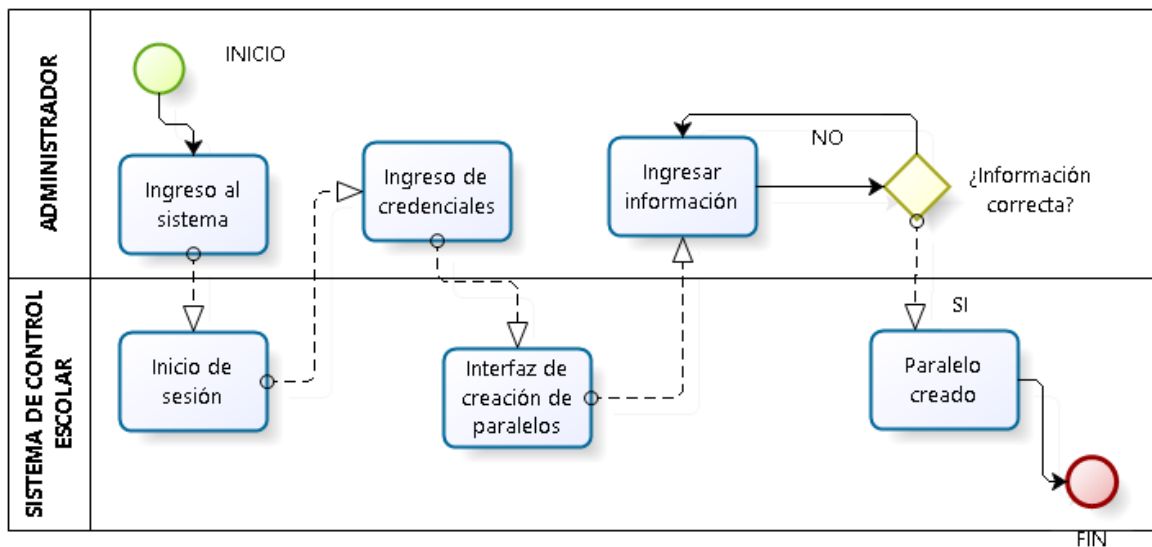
ADMINISTRADOR

INICIO

Ingreso al sistema

Ingreso de credenciales

Ingresar información

NO

¿Información correcta?

SISTEMA DE CONTROL ESCOLAR

Inicio de sesión

Interfaz de creación de paralelos

SI

Paralelo creado

FIN